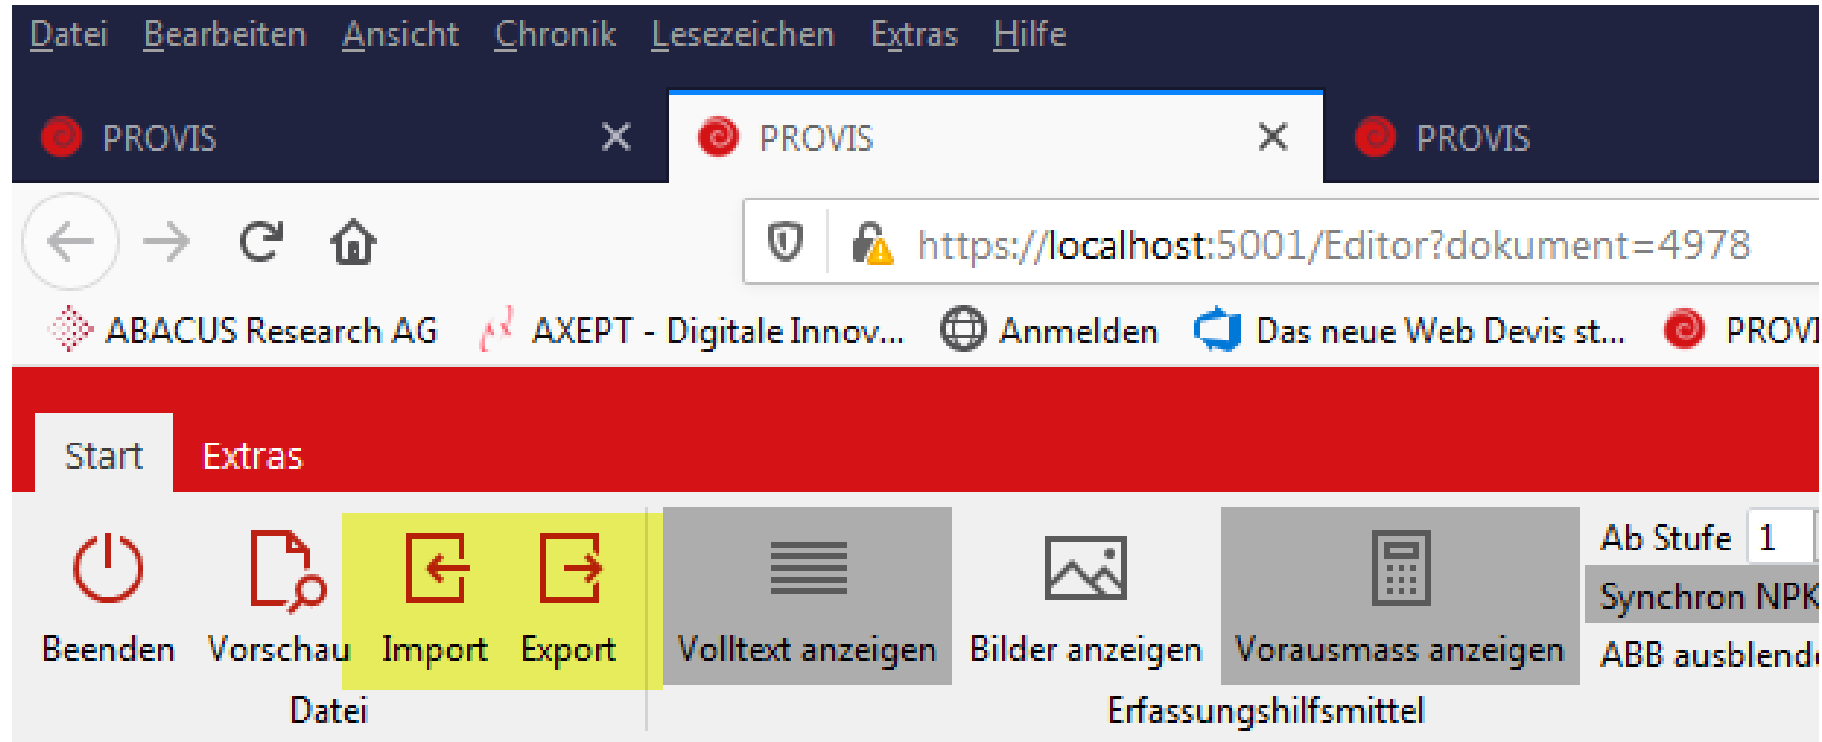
Datei Bearbeiten Ansicht Chronik Lesezeichen Extras Hilfe

PROVIS ✕ PROVIS ✕ PROVIS

https://localhost:5001/Editor?dokument=4978

ABACUS Research AG AXEPT - Digitale Innov... Anmelden Das neue Web Devis st... PROVI

Start Extras

Beenden Vorschau Import Export Volltext anzeigen Bilder anzeigen Vorausmass anzeigen Ab Stufe 1 Synchron NPK ABB ausblend

Datei Erfassungshilfsmittel